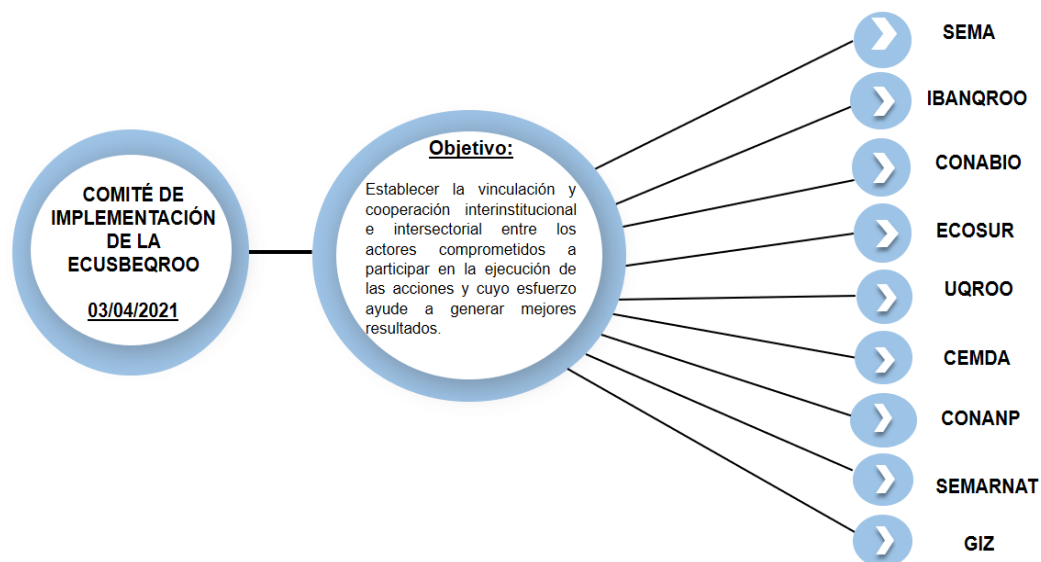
COMITÉ DE IMPLEMENTACIÓN DE LA ECUSBEQROO

03/04/2021

Objetivo:

Establecer la vinculación y cooperación interinstitucional e intersectorial entre los actores comprometidos a participar en la ejecución de las acciones y cuyo esfuerzo ayude a generar mejores resultados.

SEMA

IBANQROO

CONABIO

ECOSUR

UQROO

CEMDA

CONANP

SEMARNAT

GIZ